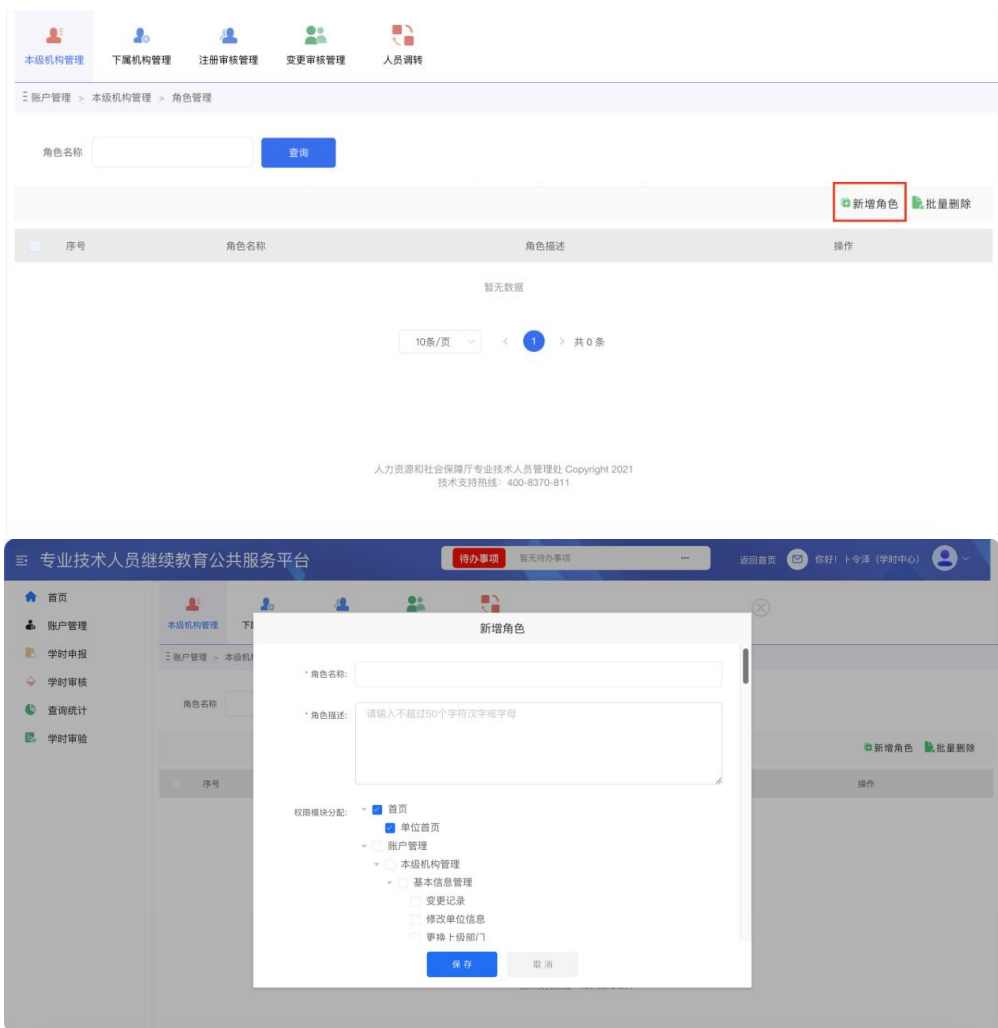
本级机构管理 下属机构管理 注册审核管理 变更审核管理 人员调转

账户管理 > 本级机构管理 > 角色管理

角色名称

查询

新增角色 批量删除

| 序号 | 角色名称 | 角色描述 | 操作 |
|---|---|---|---|

暂无数据

10条/页 < 1 > 共 0 条

人力资源和社会保障厅专业技术人员管理处 Copyright 2021
技术支持热线：400-8370-811

专业技术人员继续教育公共服务平台

待办事项 暂无待办事项 ···

返回首页 你好! 卜令泽（学时中心）

首页
账户管理
学时申报
学时审核
查询统计
学时审验

本级机构管理 下

账户管理 > 本级机

角色名称

新增角色 批量删除

序号

操作

新增角色

* 角色名称:

* 角色描述: 请输入不超过50个字符汉字或字母

权限模块分配:
首页
单位首页
账户管理
本级机构管理
基本信息管理
变更记录
修改单位信息
更换上级部门

保存 取消